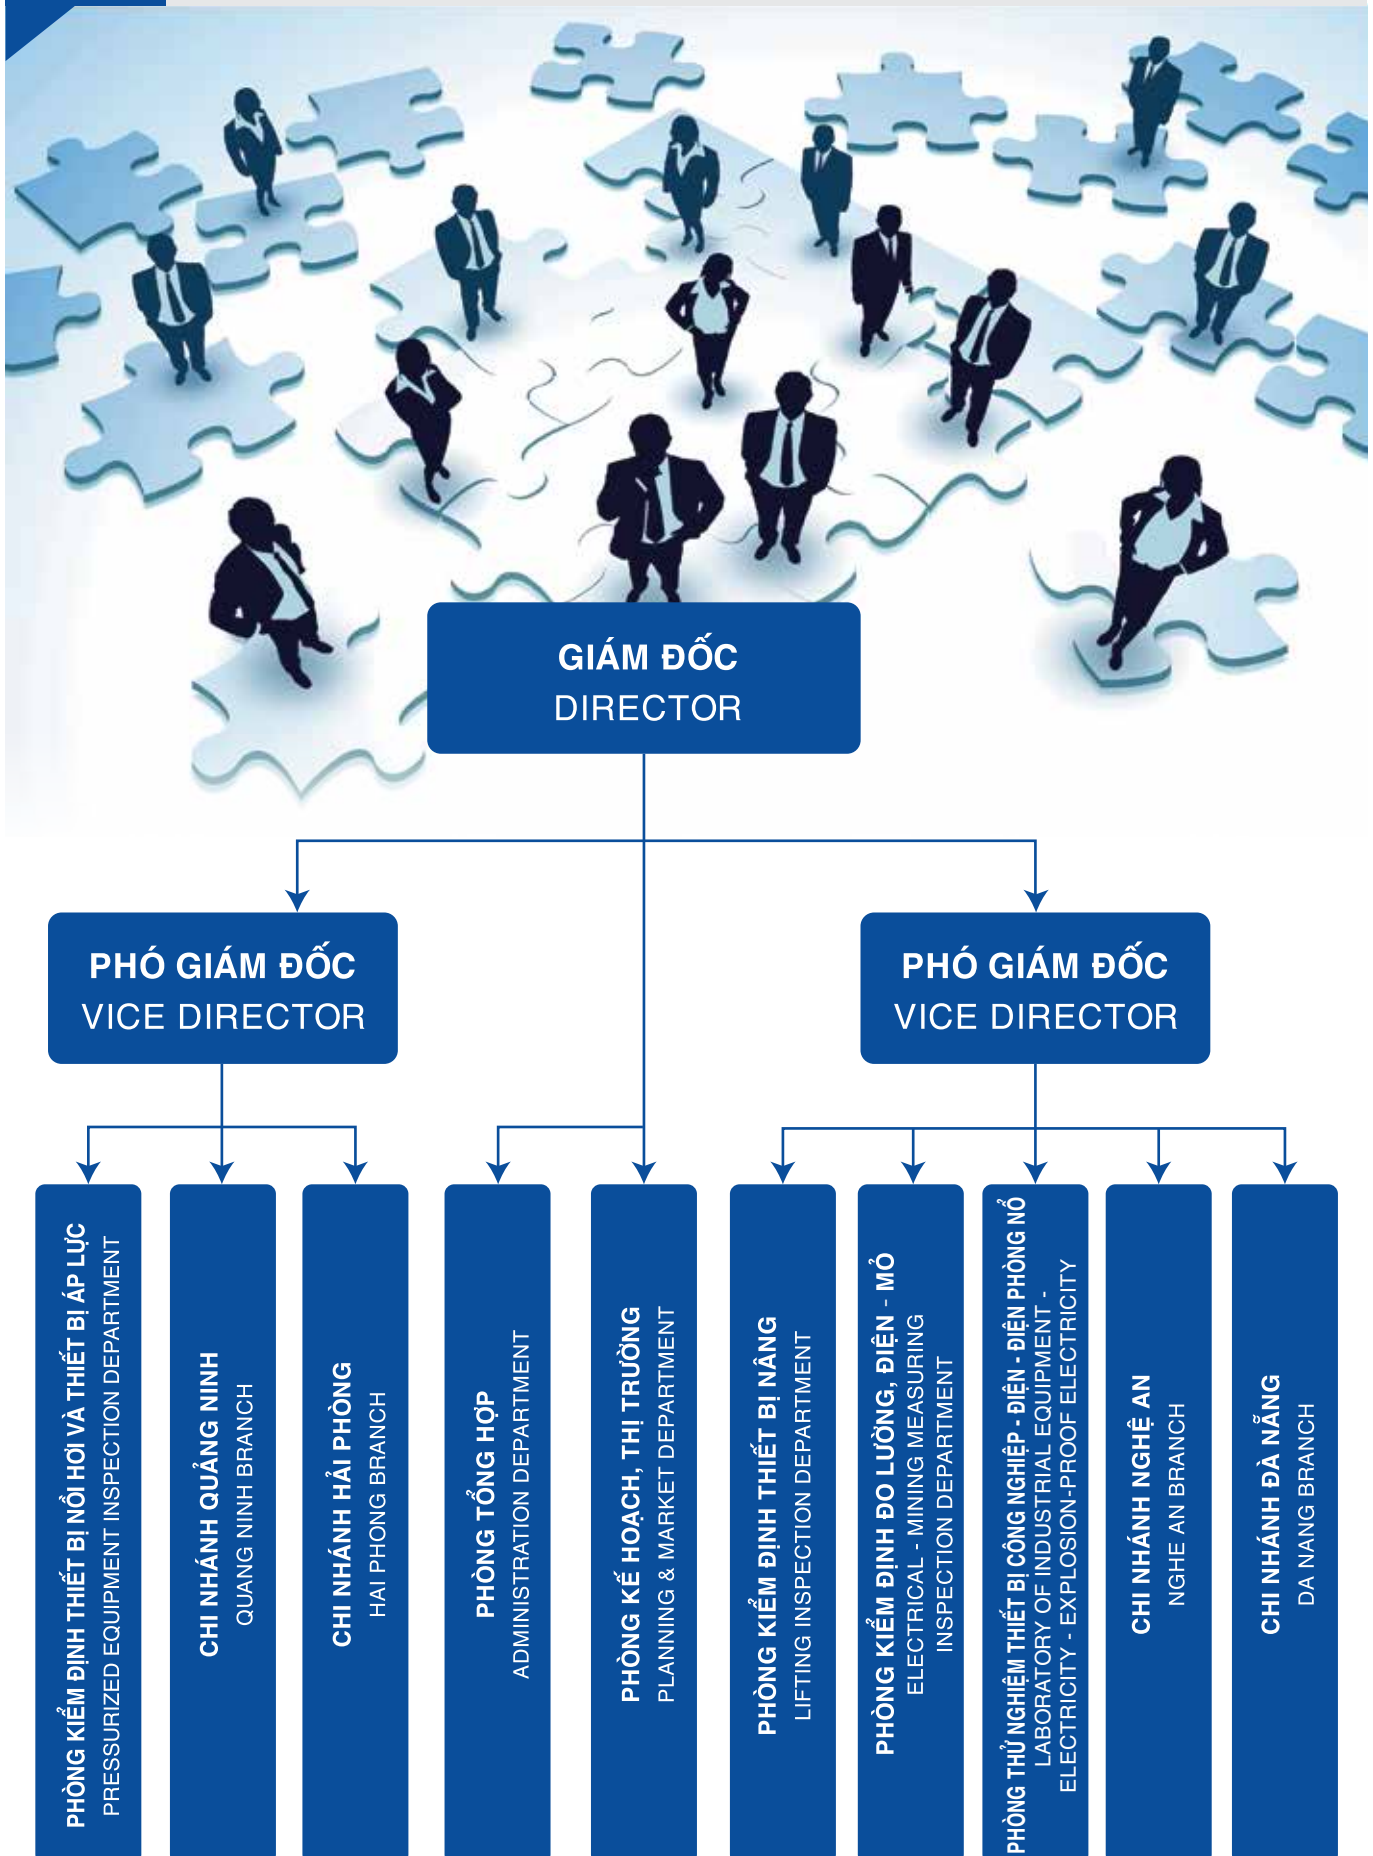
GIÁM ĐỐC
DIRECTOR

PHÓ GIÁM ĐỐC
VICE DIRECTOR

PHÓ GIÁM ĐỐC
VICE DIRECTOR

PHÒNG KIỂM ĐỊNH THIẾT BỊ NỒI HƠI VÀ THIẾT BỊ ÁP LỰC
PRESSURIZED EQUIPMENT INSPECTION DEPARTMENT

CHI NHÁNH QUẢNG NINH
QUANG NINH BRANCH

CHI NHÁNH HẢI PHÒNG
HAI PHONG BRANCH

PHÒNG TỔNG HỢP
ADMINISTRATION DEPARTMENT

PHÒNG KẾ HOẠCH, THỊ TRƯỜNG
PLANNING & MARKET DEPARTMENT

PHÒNG KIỂM ĐỊNH THIẾT BỊ NÂNG
LIFTING INSPECTION DEPARTMENT

PHÒNG KIỂM ĐỊNH ĐO LƯỜNG, ĐIỆN - MỎ
ELECTRICAL - MINING MEASURING INSPECTION DEPARTMENT

PHÒNG THỬ NGHIỆM THIẾT BỊ CÔNG NGHIỆP - ĐIỆN - ĐIỆN PHÒNG NỔ
LABORATORY OF INDUSTRIAL EQUIPMENT - ELECTRICITY - EXPLOSION-PROOF ELECTRICITY

CHI NHÁNH NGHỆ AN
NGHE AN BRANCH

CHI NHÁNH ĐÀ NẴNG
DA NANG BRANCH